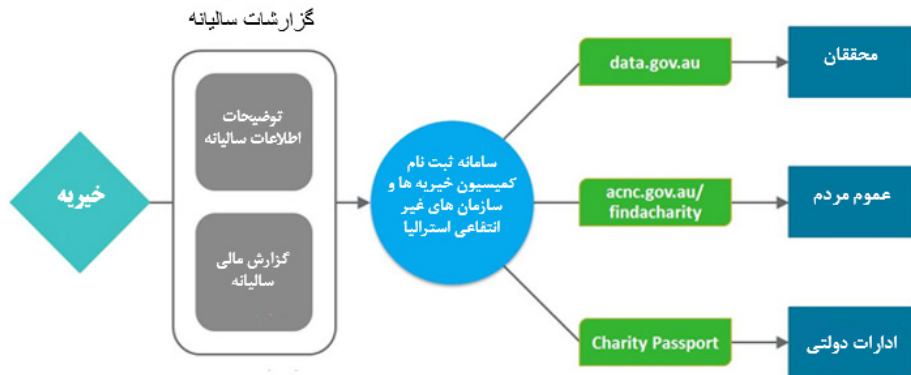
گزارشات سالیانه

خیریه

توضیحات اطلاعات سالیانه

گزارش مالی سالیانه

سامانه ثبت نام کمیسیون خیریه ها و سازمان های غیر انتفاعی استرالیا

data.gov.au

acnc.gov.au/findacharity

Charity Passport

محققان

عموم مردم

ادارات دولتی